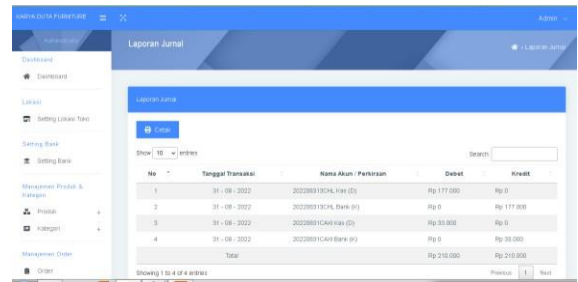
KARYA DUTA FURNITURE

Admin

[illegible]

Dashboard

Dashboard

Lokasi

Setting Lokasi Toko

Setting Bank

Setting Bank

Manajemen Produk & Kategori

Produk

Kategori

Manajemen Order

Order

Laporan Jurnal

Laporan Jurnal

Laporan Jurnal

Cetak

Show 10 entries

Search:

| No | Tanggal Transaksi | Nama Akun / Perkiraan | Debet | Kredit |
|---|---|---|---|---|
| 1 | 31 - 08 - 2022 | 20220831CHL Kas (D) | Rp 177.000 | Rp 0 |
| 2 | 31 - 08 - 2022 | 20220831CHL Bank (K) | Rp 0 | Rp 177.000 |
| 3 | 31 - 08 - 2022 | 20220831CAH Kas (D) | Rp 33.000 | Rp 0 |
| 4 | 31 - 08 - 2022 | 20220831CAH Bank (K) | Rp 0 | Rp 33.000 |
| | | Total | Rp 210.000 | Rp 210.000 |

Showing 1 to 4 of 4 entries

Previous 1 Next